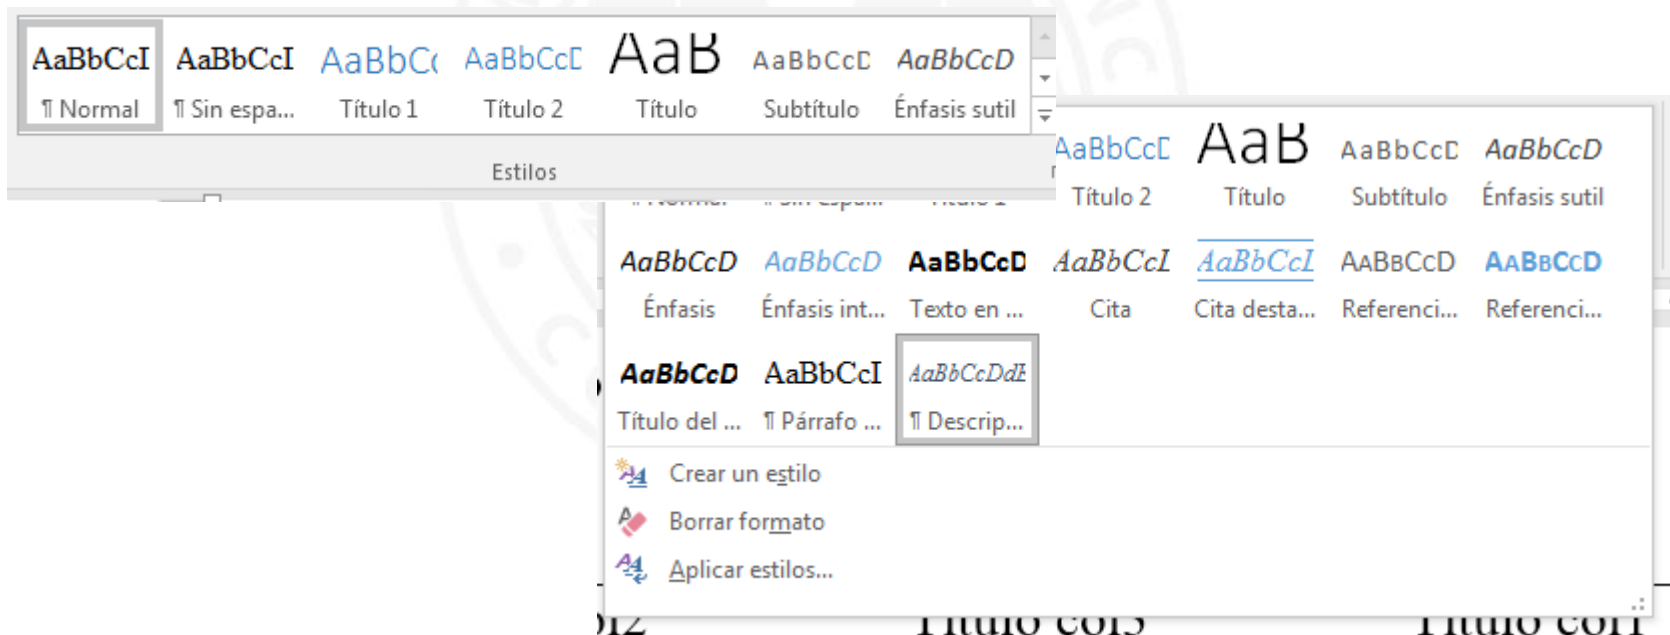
AaBbCcI ¶ Normal
AaBbCcI ¶ Sin espa...
AaBbC( Título 1
AaBbCcI Título 2
AaB Título
AaBbCcI Subtítulo
AaBbCcD Énfasis sutil

Estilos

AaBbCcI Título 2
AaB Título
AaBbCcI Subtítulo
AaBbCcD Énfasis sutil

AaBbCcD Énfasis
AaBbCcD Énfasis int...
AaBbCcD Texto en ...
AaBbCcI Cita
AaBbCcI Cita desta...
AaBbCcD Referenci...
AaBbCcD Referenci...

AaBbCcD Título del ...
AaBbCcI ¶ Párrafo ...
AaBbCcDdE ¶ Descrip...

Crear un estilo
Borrar formato
Aplicar estilos...

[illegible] Título col3 Título col1